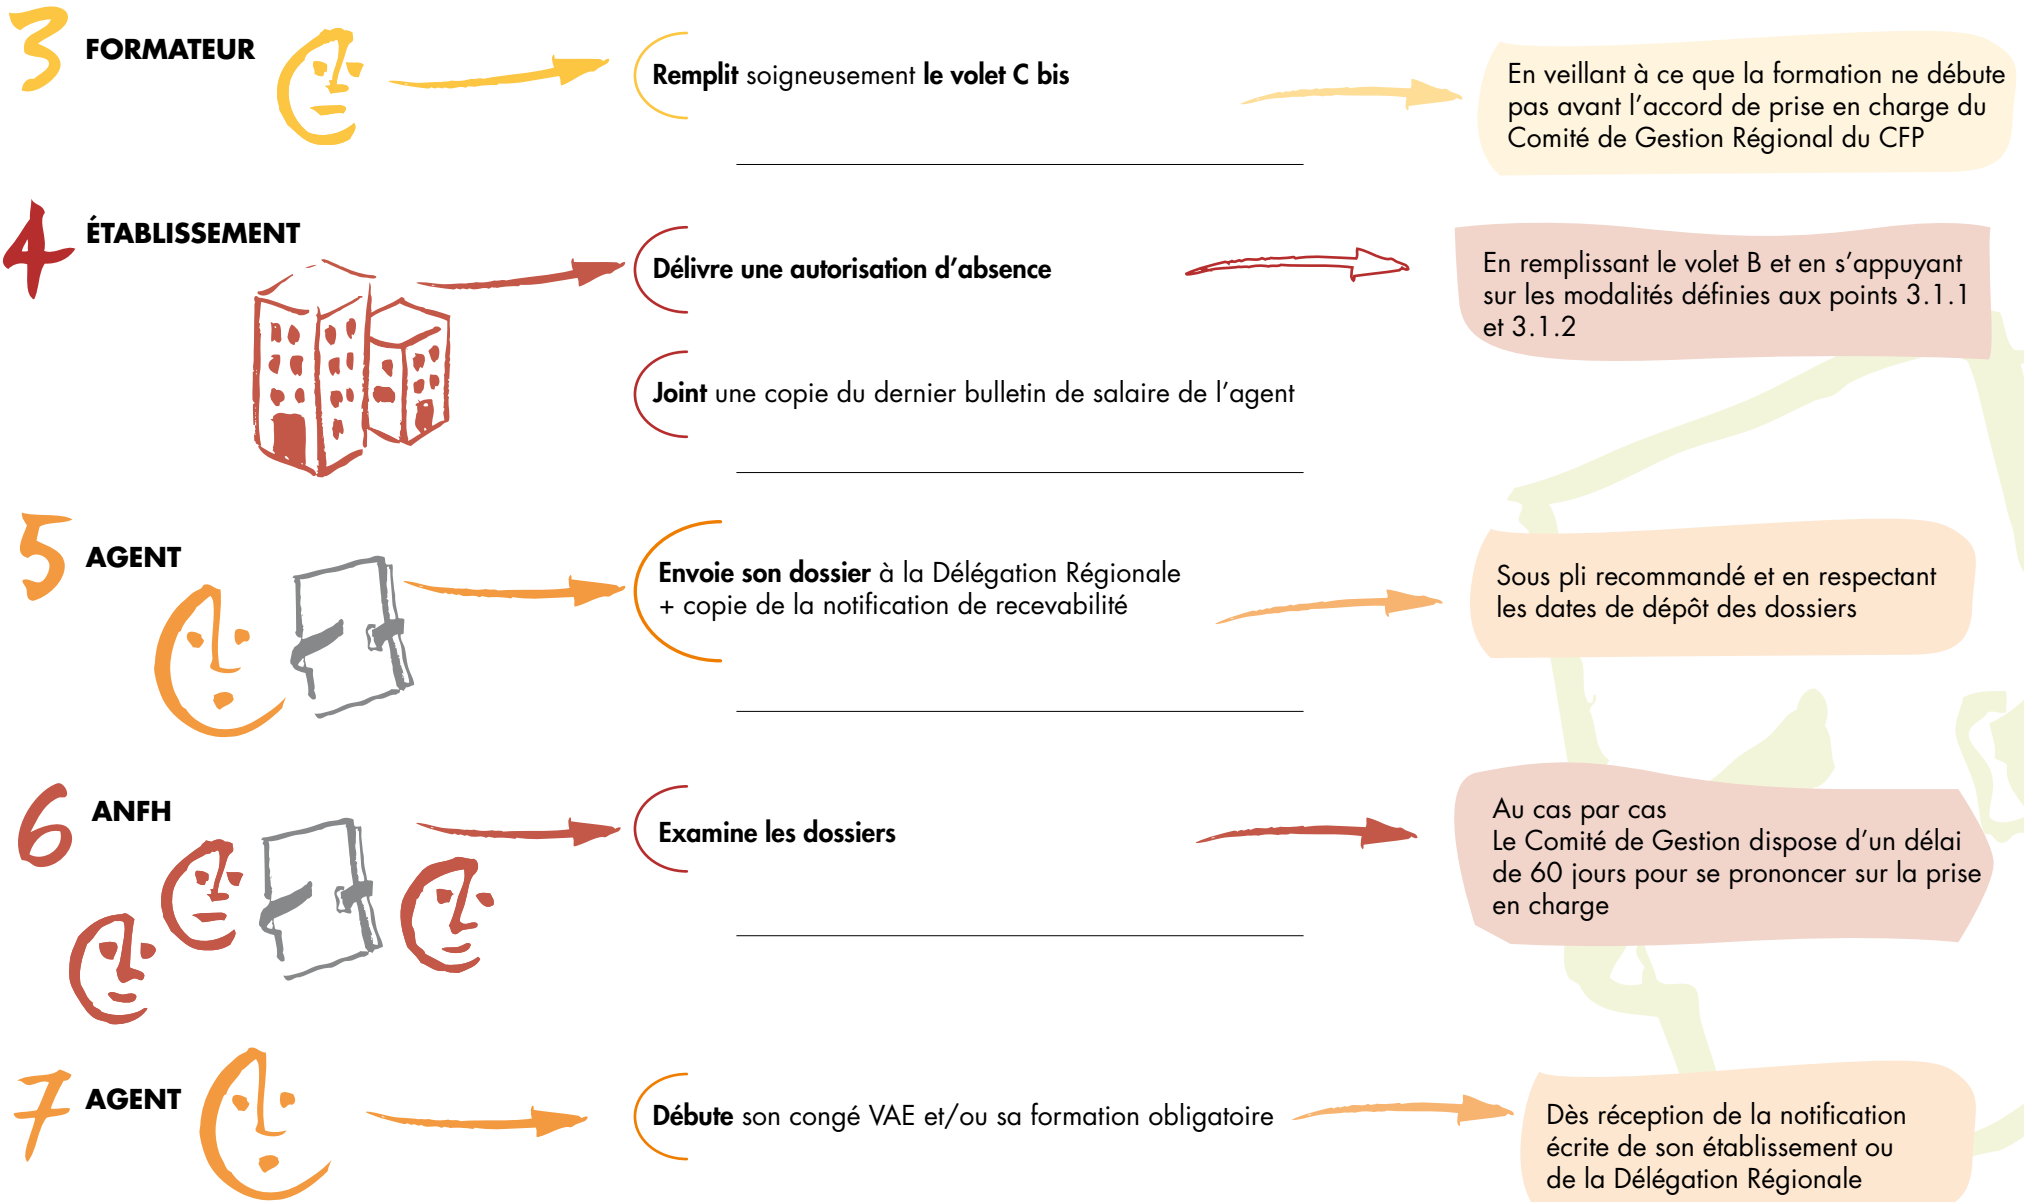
3 FORMATEUR

Remplit soigneusement le volet C bis

En veillant à ce que la formation ne débute pas avant l'accord de prise en charge du Comité de Gestion Régional du CFP

4 ÉTABLISSEMENT

Délivre une autorisation d'absence

En remplissant le volet B et en s'appuyant sur les modalités définies aux points 3.1.1 et 3.1.2

Joint une copie du dernier bulletin de salaire de l'agent

5 AGENT

Envoie son dossier à la Délégation Régionale + copie de la notification de recevabilité

Sous pli recommandé et en respectant les dates de dépôt des dossiers

6 ANFH

Examine les dossiers

Au cas par cas
Le Comité de Gestion dispose d'un délai de 60 jours pour se prononcer sur la prise en charge

7 AGENT

Débute son congé VAE et/ou sa formation obligatoire

Dès réception de la notification écrite de son établissement ou de la Délégation Régionale